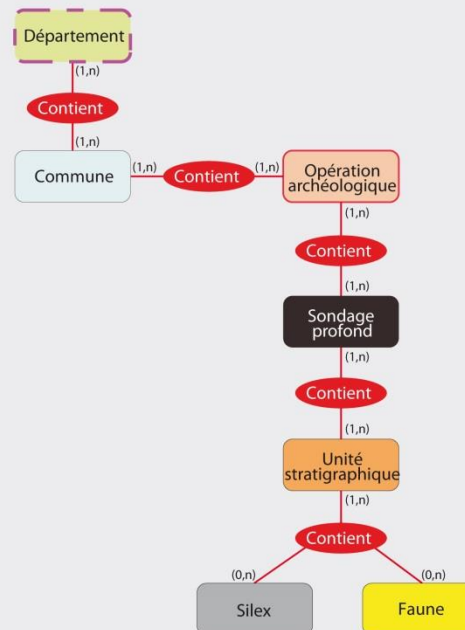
Département

(1,n)

Contient

(1,n)

Commune

(1,n)

Contient

(1,n)

Opération archéologique

(1,n)

Contient

(1,n)

Sondage profond

(1,n)

Contient

(1,n)

Unité stratigraphique

(1,n)

Contient

(0,n)

(0,n)

Silex

Faune